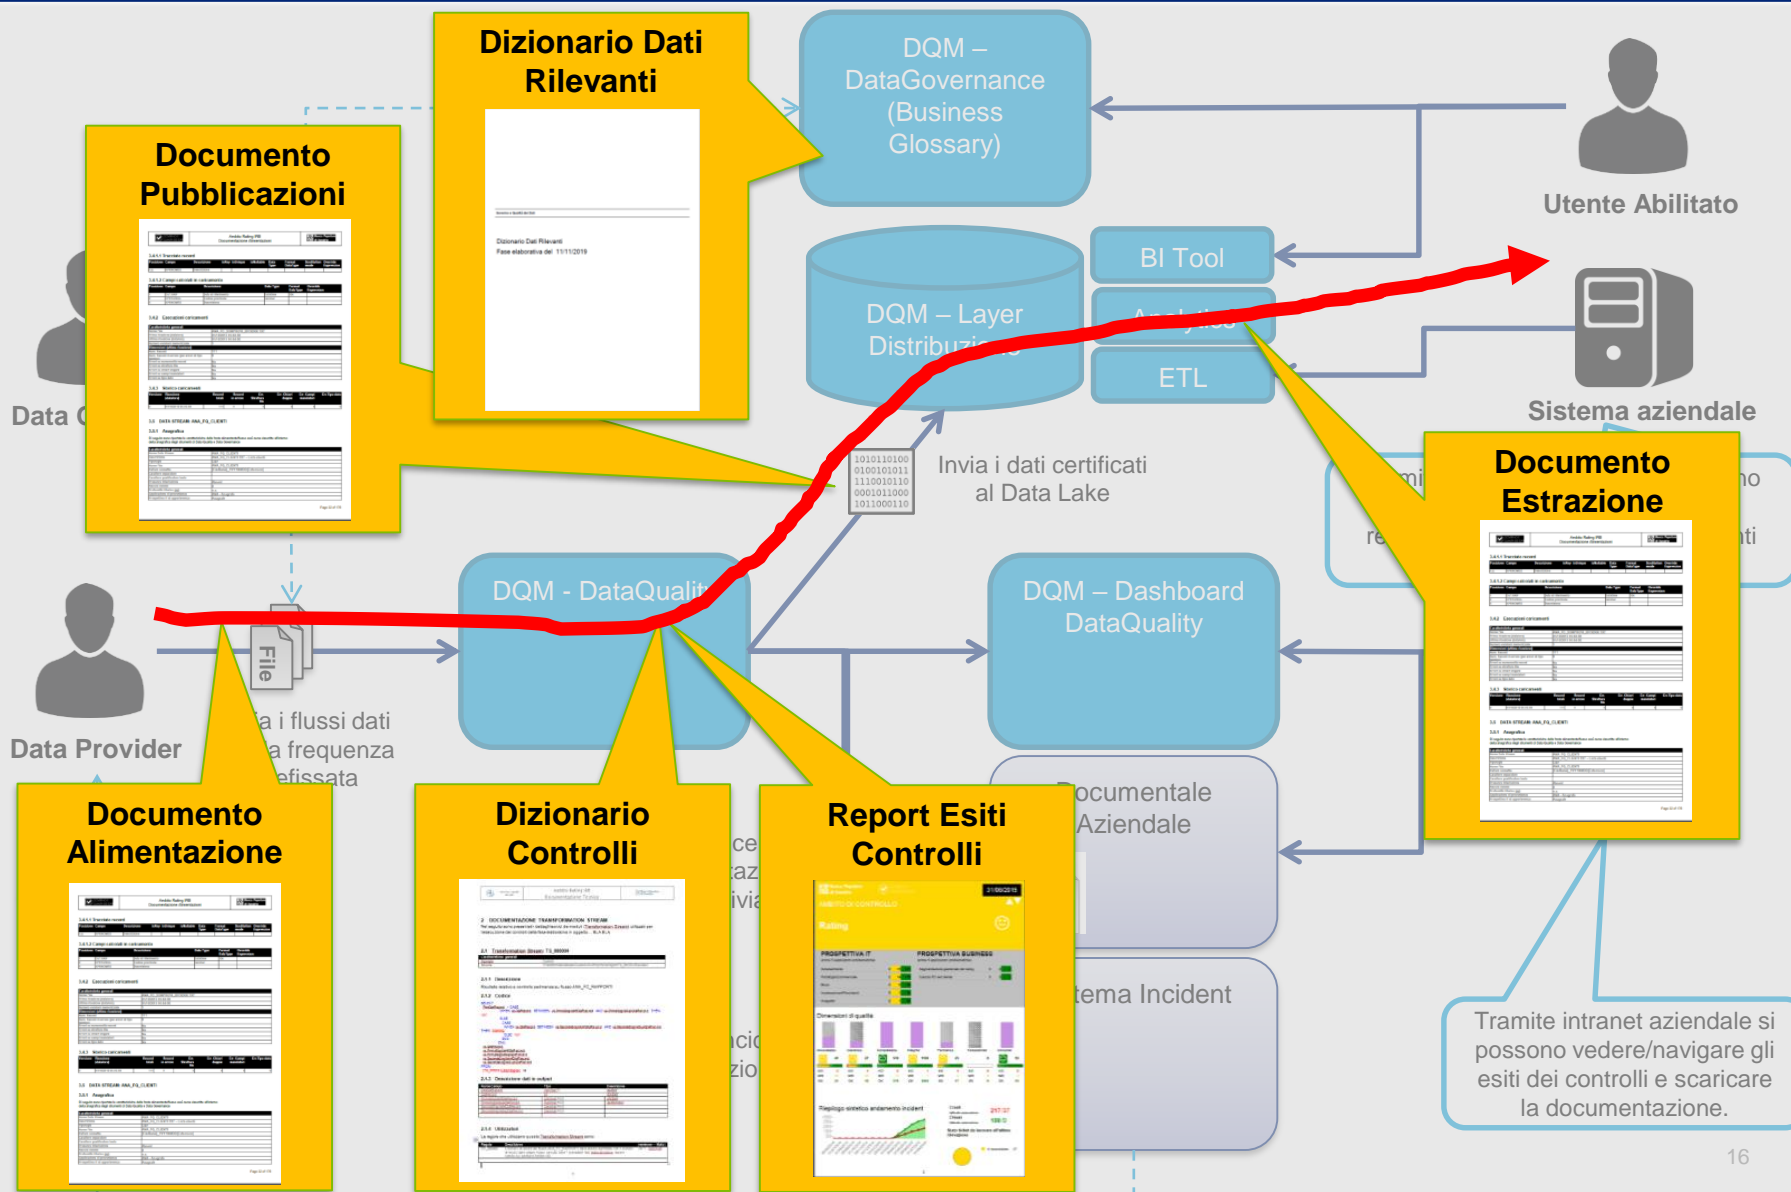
Dizionario Dati Rilevanti

DQM – DataGovernance (Business Glossary)

Utente Abilitato

Documento Pubblicazioni

DQM – Layer Distribuzi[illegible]

BI Tool

Analytics

ETL

Sistema aziendale

Data C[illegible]

1010110100
0100101011
1110010110
0001011000
1011000110

Invia i dati certificati al Data Lake

Documento Estrazione

DQM - DataQualit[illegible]

DQM – Dashboard DataQuality

File

Data Provider

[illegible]a i flussi dati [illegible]a frequenza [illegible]efissata

Documentale Aziendale

Documento Alimentazione

Dizionario Controlli

Report Esiti Controlli

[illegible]tema Incident

Tramite intranet aziendale si possono vedere/navigare gli esiti dei controlli e scaricare la documentazione.

16